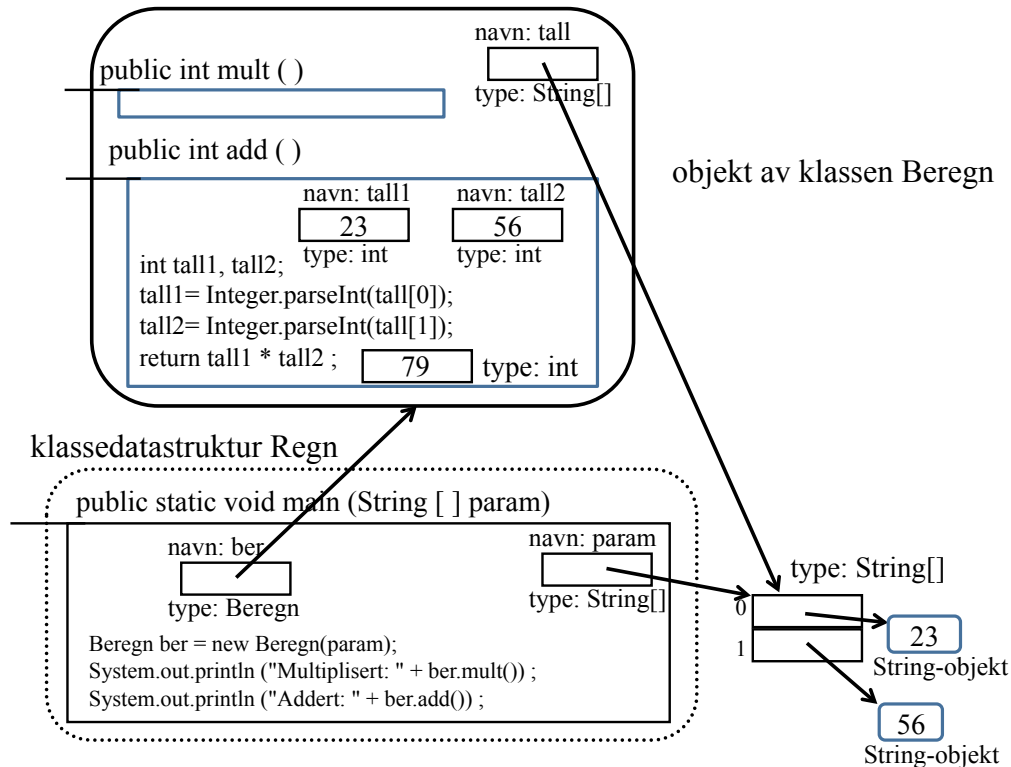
navn: tall

type: String[]

public int mult ( )

public int add ( )

objekt av klassen Beregn

navn: tall1

23

type: int

navn: tall2

56

type: int

int tall1, tall2;
tall1= Integer.parseInt(tall[0]);
tall2= Integer.parseInt(tall[1]);
return tall1 * tall2 ;

79

type: int

klassedatastruktur Regn

public static void main (String [ ] param)

navn: ber

type: Beregn

navn: param

type: String[]

Beregn ber = new Beregn(param);
System.out.println ("Multiplisert: " + ber.mult()) ;
System.out.println ("Addert: " + ber.add()) ;

type: String[]

0

1

23

String-objekt

56

String-objekt